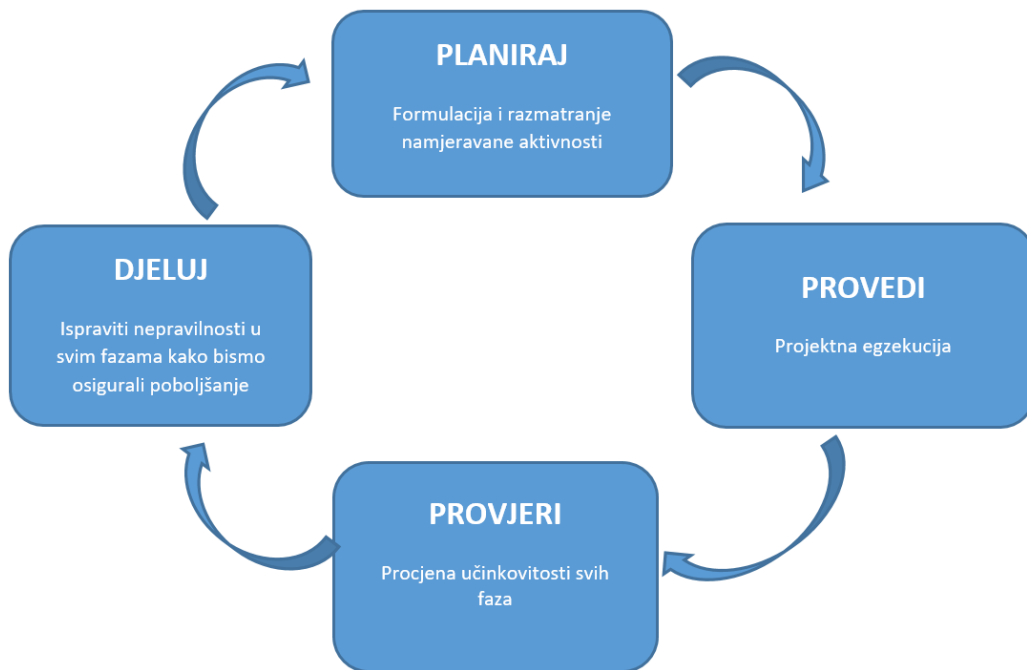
PLANIRAJ

Formulacija i razmatranje namjeravane aktivnosti

PROVEDI

Projektna egzekucija

PROVJERI

Procjena učinkovitosti svih faza

DJELUJ

Ispraviti nepravilnosti u svim fazama kako bismo osigurali poboljšanje